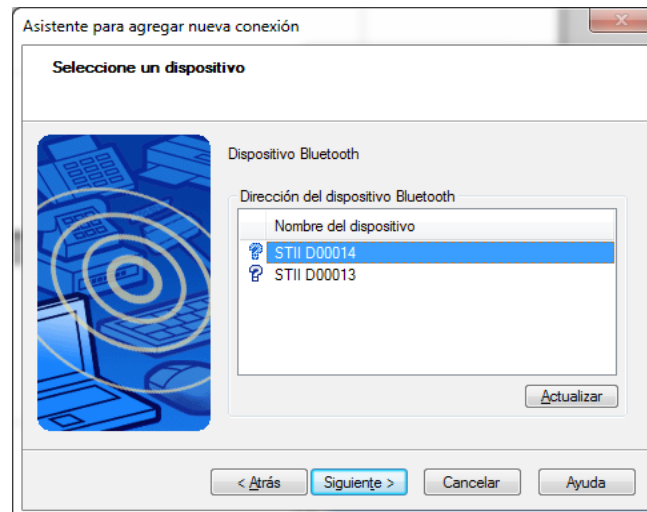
Asistente para agregar nueva conexión

Seleccione un dispositivo

Dispositivo Bluetooth

Dirección del dispositivo Bluetooth

Nombre del dispositivo
STII D00014
STII D00013

Actualizar

< Atrás
Siguiente >
Cancelar
Ayuda